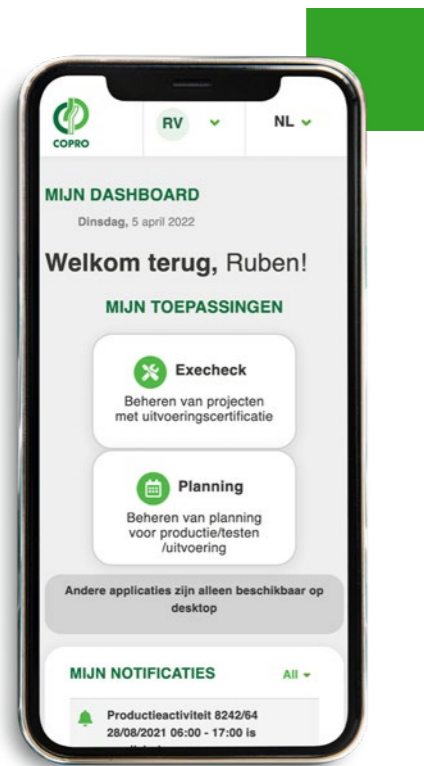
COPRO

RV

NL

MIJN DASHBOARD

Dinsdag, 5 april 2022

Welkom terug, Ruben!

MIJN TOEPASSINGEN

Execheck

Beheren van projecten met uitvoeringscertificatie

Planning

Beheren van planning voor productie/testen /uitvoering

Andere applicaties zijn alleen beschikbaar op desktop

MIJN NOTIFICATIES

All

Productieactiviteit 8242/64 28/08/2021 06:00 - 17:00 is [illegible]